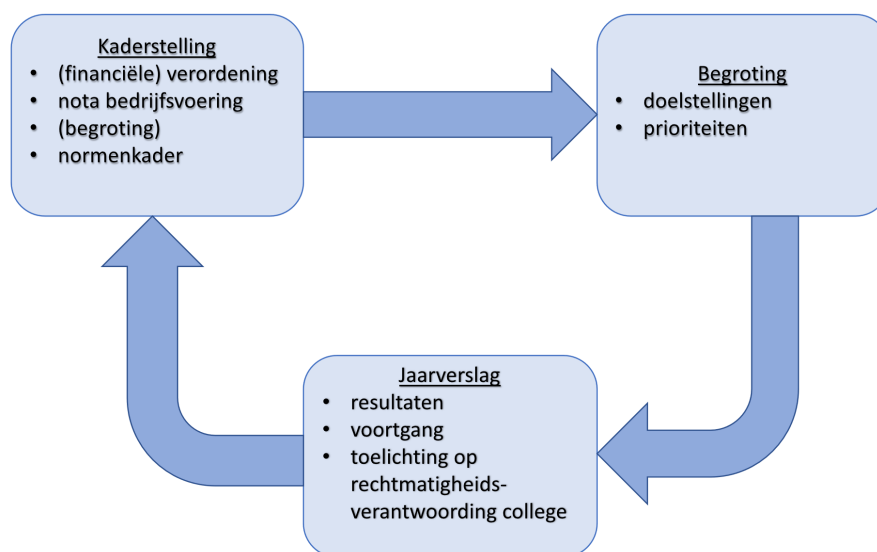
Kaderstelling
- (financiële) verordening
- nota bedrijfsvoering
- (begroting)
- normenkader

Begroting
- doelstellingen
- prioriteiten

Jaarverslag
- resultaten
- voortgang
- toelichting op rechtmatigheids-verantwoording college